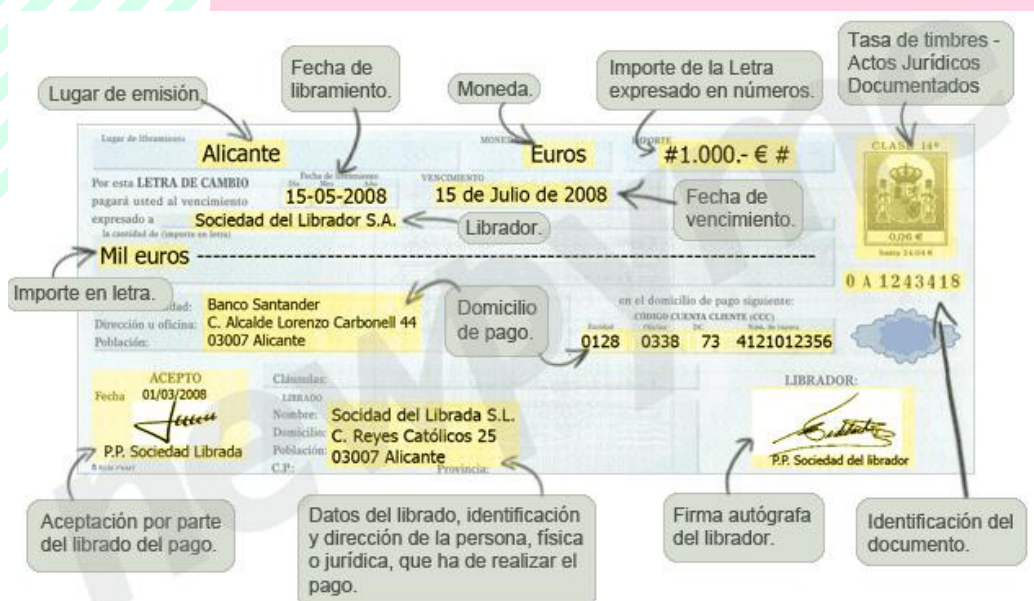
Lugar de emisión.

Fecha de libramiento.

Moneda.

Importe de la Letra expresado en números.

Tasa de timbres - Actos Jurídicos Documentados

Lugar de libramiento

Alicante

MONEDA

Euros

IMPORTE

#1.000.- € #

CLASE 14ª

0,06 €

Por esta LETRA DE CAMBIO pagará usted al vencimiento expresado a

Fecha de libramiento

Día Mes Año

15-05-2008

VENCIMIENTO

15 de Julio de 2008

Fecha de vencimiento.

Sociedad del Librador S.A.

Librador.

la cantidad de (importe en letra)

Mil euros ---------------------------------------------------------------------

0 A 1243418

Importe en letra.

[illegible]dad:

Banco Santander

Dirección u oficina:

C. Alcalde Lorenzo Carbonell 44

Población:

03007 Alicante

Domicilio de pago.

en el domicilio de pago siguiente:

CÓDIGO CUENTA CLIENTE (CCC)

Entidad Oficina DC Núm. de cuenta

0128 0338 73 4121012356

ACEPTO

Fecha 01/03/2008

P.P. Sociedad Librada

Cláusulas:

LIBRADO

Nombre: Socidad del Librada S.L.

Domicilio: C. Reyes Católicos 25

Población: 03007 Alicante

C.P.:

Provincia:

LIBRADOR:

P.P. Sociedad del librador

Aceptación por parte del librado del pago.

Datos del librado, identificación y dirección de la persona, física o jurídica, que ha de realizar el pago.

Firma autógrafa del librador.

Identificación del documento.